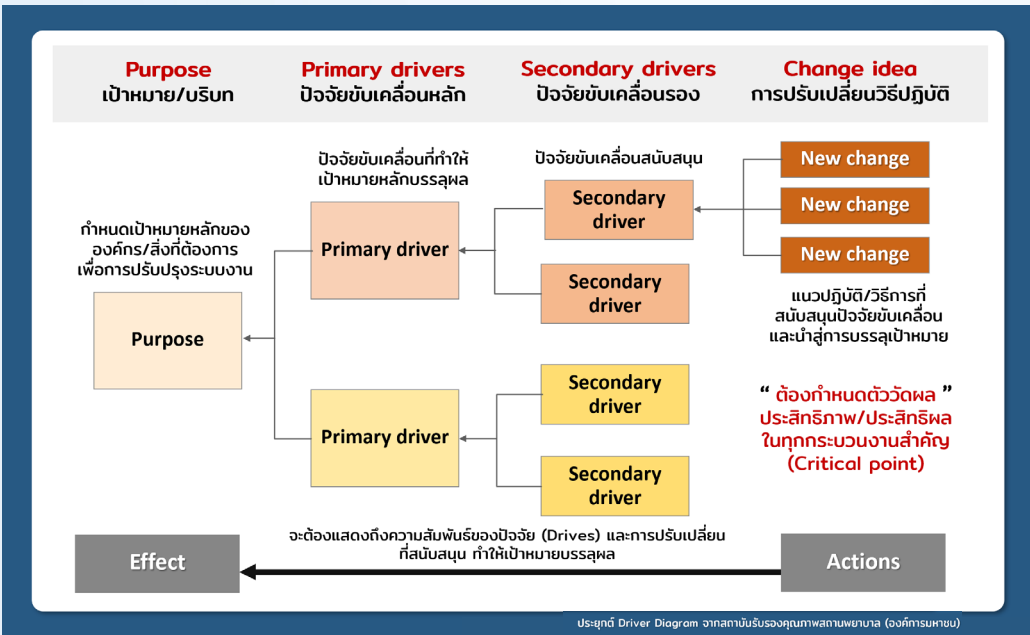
Purpose
เป้าหมาย/บริบท

Primary drivers
ปัจจัยขับเคลื่อนหลัก

Secondary drivers
ปัจจัยขับเคลื่อนรอง

Change idea
การปรับเปลี่ยนวิธีปฏิบัติ

ปัจจัยขับเคลื่อนที่ทำให้เป้าหมายหลักบรรลุผล

ปัจจัยขับเคลื่อนสนับสนุน

New change

New change

New change

กำหนดเป้าหมายหลักขององค์กร/สิ่งที่ต้องการเพื่อการปรับปรุงระบบงาน

Primary driver

Secondary driver

Secondary driver

Purpose

แนวปฏิบัติ/วิธีการที่สนับสนุนปัจจัยขับเคลื่อนและนำสู่การบรรลุเป้าหมาย

Secondary driver

" ต้องกำหนดตัววัดผล "
ประสิทธิภาพ/ประสิทธิผล
ในทุกกระบวนงานสำคัญ
(Critical point)

Primary driver

Secondary driver

จะต้องแสดงถึงความสัมพันธ์ของปัจจัย (Drives) และการปรับเปลี่ยนที่สนับสนุน ทำให้เป้าหมายบรรลุผล

Effect

Actions

ประยุกต์ Driver Diagram จากสถาบันรับรองคุณภาพสถานพยาบาล (องค์การมหาชน)